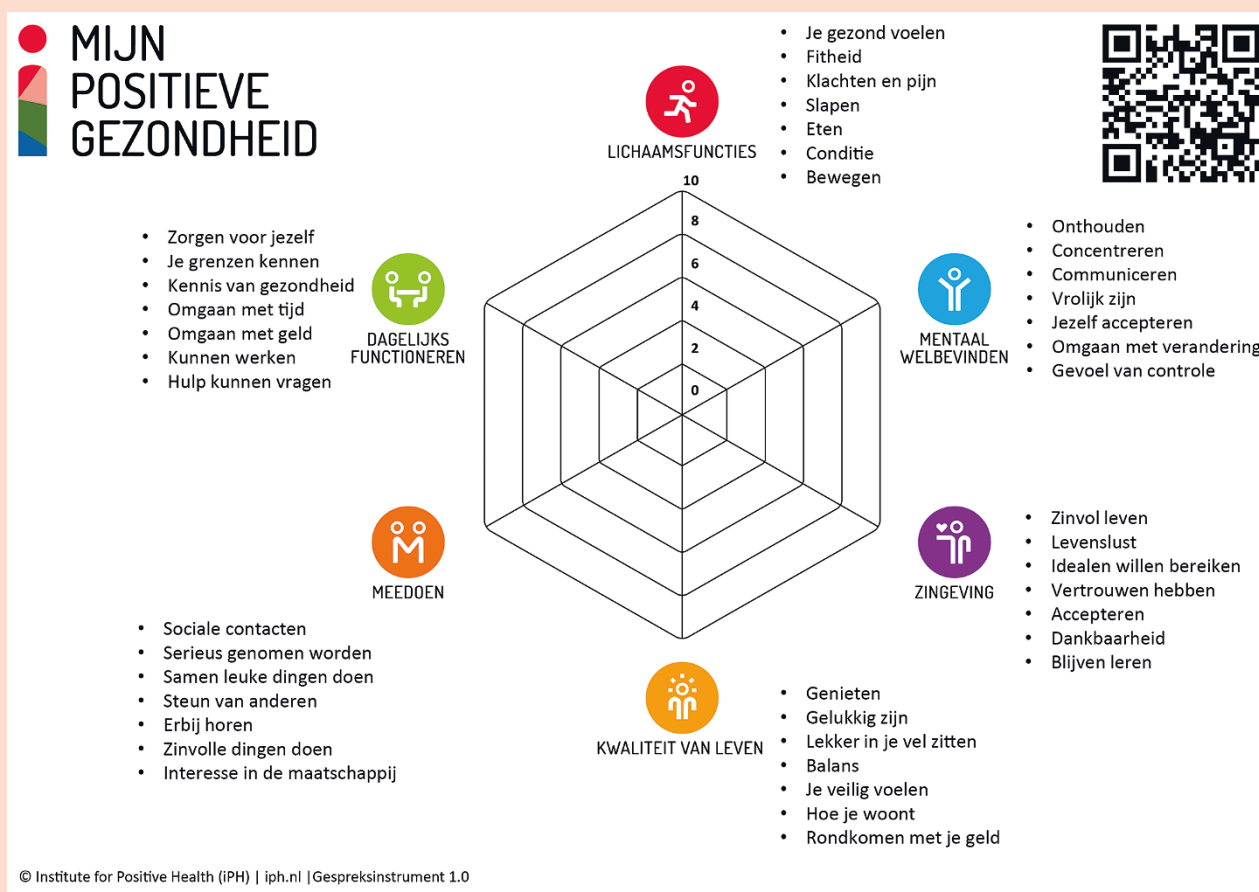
MIJN POSITIEVE GEZONDHEID

LICHAAMSFUNCTIES
- Je gezond voelen
- Fitheid
- Klachten en pijn
- Slapen
- Eten
- Conditie
- Bewegen

10
8
6
4
2
0

MENTAAL WELBEVINDEN
- Onthouden
- Concentreren
- Communiceren
- Vrolijk zijn
- Jezelf accepteren
- Omgaan met verandering
- Gevoel van controle

DAGELIJKS FUNCTIONEREN
- Zorgen voor jezelf
- Je grenzen kennen
- Kennis van gezondheid
- Omgaan met tijd
- Omgaan met geld
- Kunnen werken
- Hulp kunnen vragen

ZINGEVING
- Zinvol leven
- Levenslust
- Idealen willen bereiken
- Vertrouwen hebben
- Accepteren
- Dankbaarheid
- Blijven leren

MEEDOEN
- Sociale contacten
- Serieus genomen worden
- Samen leuke dingen doen
- Steun van anderen
- Erbij horen
- Zinvolle dingen doen
- Interesse in de maatschappij

KWALITEIT VAN LEVEN
- Genieten
- Gelukkig zijn
- Lekker in je vel zitten
- Balans
- Je veilig voelen
- Hoe je woont
- Rondkomen met je geld

© Institute for Positive Health (iPH) | iph.nl |Gespreksinstrument 1.0